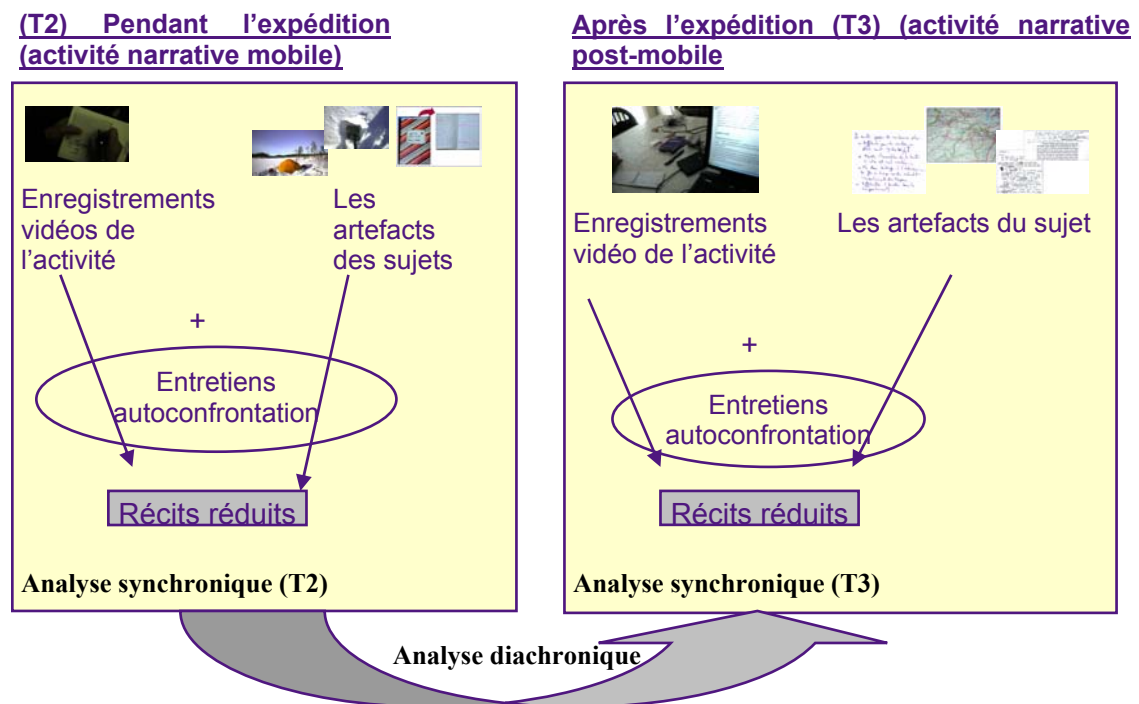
(T2) Pendant l'expédition (activité narrative mobile)

Enregistrements vidéos de l'activité

Les artefacts des sujets

+

Entretiens autoconfrontation

Récits réduits

Analyse synchronique (T2)

Après l'expédition (T3) (activité narrative post-mobile

Enregistrements vidéo de l'activité

Les artefacts du sujet

+

Entretiens autoconfrontation

Récits réduits

Analyse synchronique (T3)

Analyse diachronique